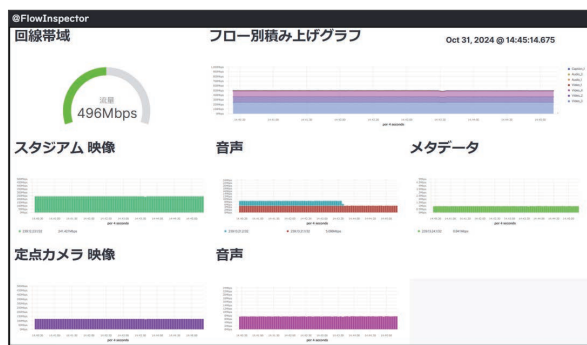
@FlowInspector

回線帯域

流量
496Mbps

フロー別積み上げグラフ

Oct 31, 2024 @ 14:45:14.675

スタジアム 映像

音声

メタデータ

定点カメラ 映像

音声

per 4 seconds

per 4 seconds

per 4 seconds

per 4 seconds

per 4 seconds

per 4 seconds